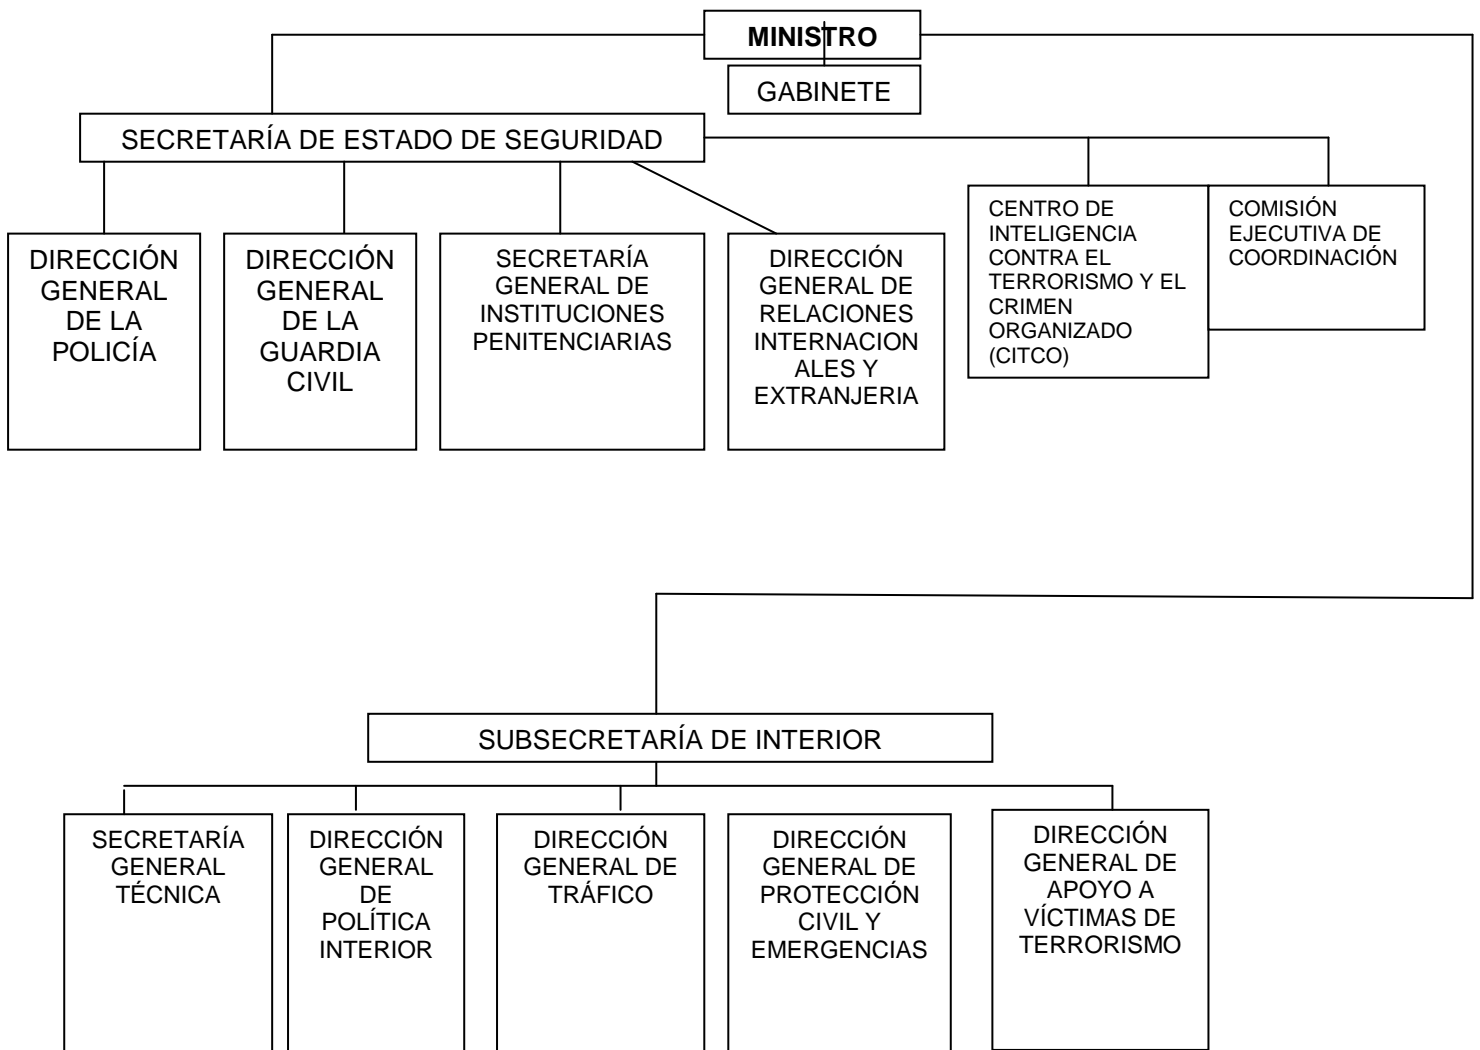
MINISTRO

GABINETE

SECRETARÍA DE ESTADO DE SEGURIDAD

DIRECCIÓN GENERAL DE LA POLICÍA

DIRECCIÓN GENERAL DE LA GUARDIA CIVIL

SECRETARÍA GENERAL DE INSTITUCIONES PENITENCIARIAS

DIRECCIÓN GENERAL DE RELACIONES INTERNACION ALES Y EXTRANJERIA

CENTRO DE INTELIGENCIA CONTRA EL TERRORISMO Y EL CRIMEN ORGANIZADO (CITCO)

COMISIÓN EJECUTIVA DE COORDINACIÓN

SUBSECRETARÍA DE INTERIOR

SECRETARÍA GENERAL TÉCNICA

DIRECCIÓN GENERAL DE POLÍTICA INTERIOR

DIRECCIÓN GENERAL DE TRÁFICO

DIRECCIÓN GENERAL DE PROTECCIÓN CIVIL Y EMERGENCIAS

DIRECCIÓN GENERAL DE APOYO A VÍCTIMAS DE TERRORISMO